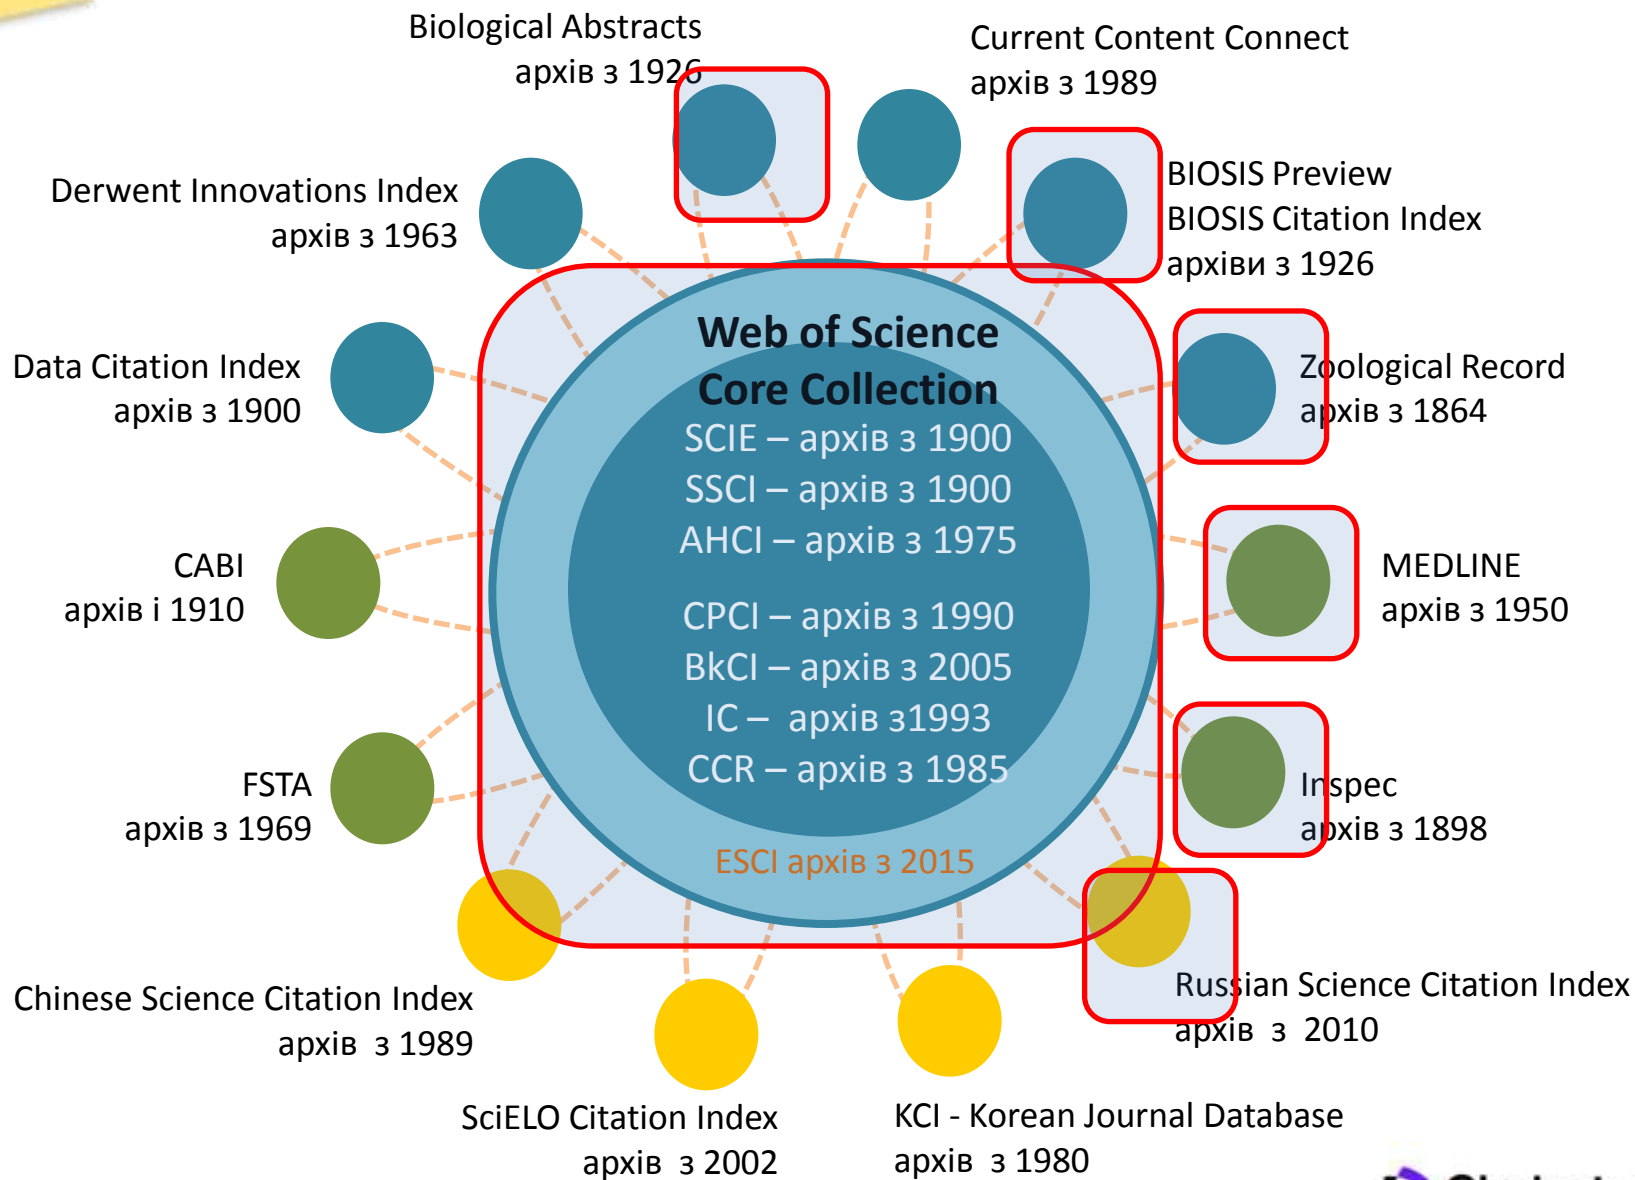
Biological Abstracts
архів з 1926

Current Content Connect
архів з 1989

Derwent Innovations Index
архів з 1963

BIOSIS Preview
BIOSIS Citation Index
архіви з 1926

Web of Science
Core Collection
SCIE – архів з 1900
SSCI – архів з 1900
AHCI – архів з 1975

CPCI – архів з 1990
BkCI – архів з 2005
IC – архів з1993
CCR – архів з 1985

ESCI архів з 2015

Data Citation Index
архів з 1900

Zoological Record
архів з 1864

CABI
архів і 1910

MEDLINE
архів з 1950

FSTA
архів з 1969

Inspec
архів з 1898

Chinese Science Citation Index
архів з 1989

Russian Science Citation Index
архів з 2010

SciELO Citation Index
архів з 2002

KCI - Korean Journal Database
архів з 1980